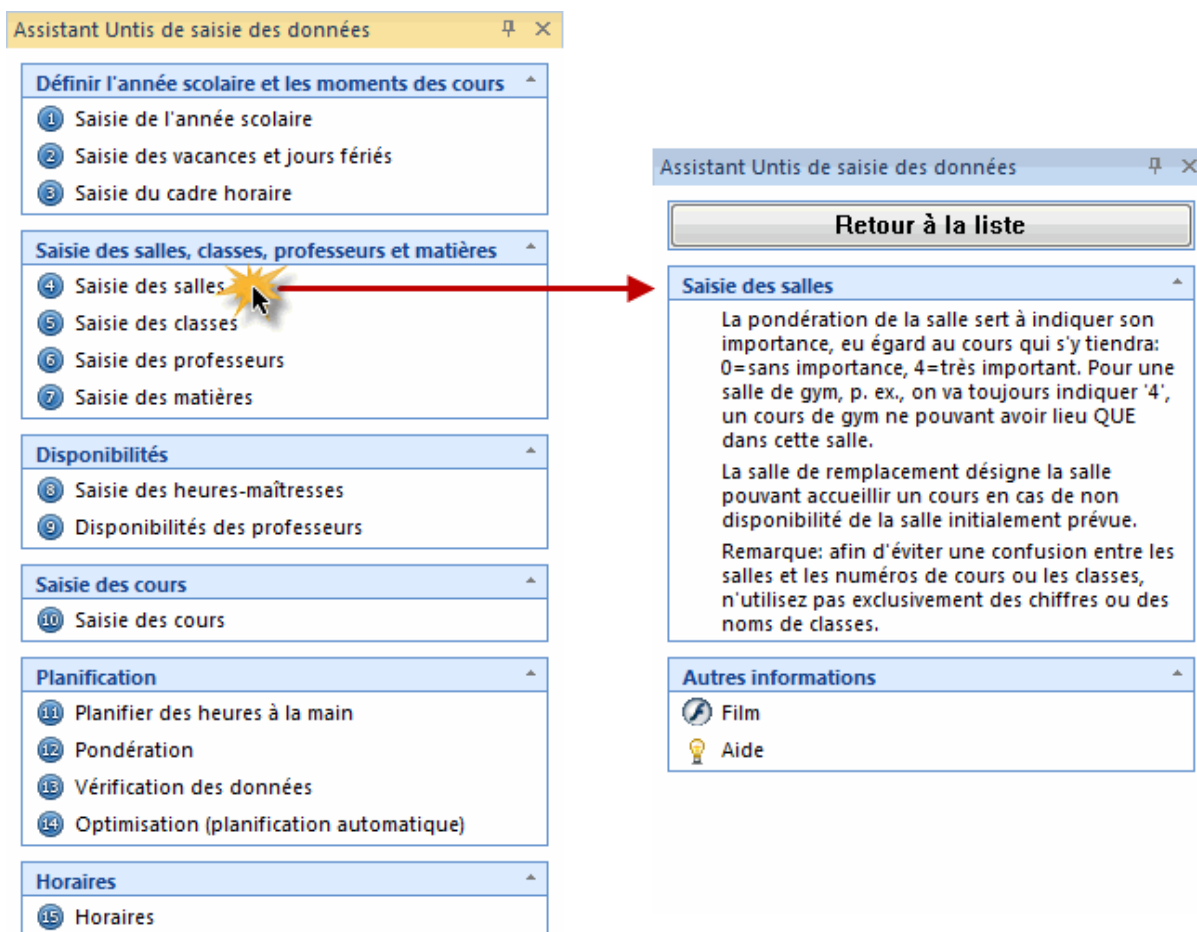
Assistant Untis de saisie des données

Définir l'année scolaire et les moments des cours
1 Saisie de l'année scolaire
2 Saisie des vacances et jours fériés
3 Saisie du cadre horaire

Saisie des salles, classes, professeurs et matières
4 Saisie des salles
5 Saisie des classes
6 Saisie des professeurs
7 Saisie des matières

Disponibilités
8 Saisie des heures-maîtresses
9 Disponibilités des professeurs

Saisie des cours
10 Saisie des cours

Planification
11 Planifier des heures à la main
12 Pondération
13 Vérification des données
14 Optimisation (planification automatique)

Horaires
15 Horaires

Assistant Untis de saisie des données

Retour à la liste

Saisie des salles

La pondération de la salle sert à indiquer son importance, eu égard au cours qui s'y tiendra: 0=sans importance, 4=très important. Pour une salle de gym, p. ex., on va toujours indiquer '4', un cours de gym ne pouvant avoir lieu QUE dans cette salle.

La salle de remplacement désigne la salle pouvant accueillir un cours en cas de non disponibilité de la salle initialement prévue.

Remarque: afin d'éviter une confusion entre les salles et les numéros de cours ou les classes, n'utilisez pas exclusivement des chiffres ou des noms de classes.

Autres informations
Film
Aide